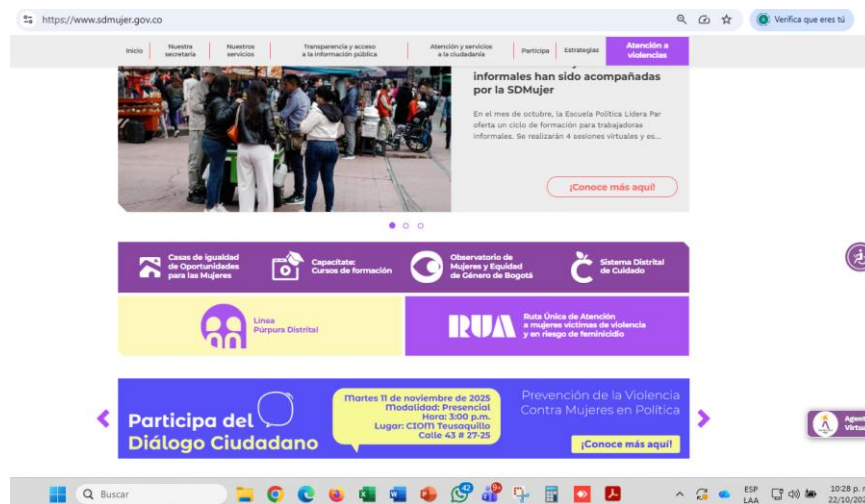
https://www.sdmujer.gov.co

Verifica que eres tú

Inicio | Nuestra secretaría | Nuestros servicios | Transparencia y acceso a la información pública | Atención y servicios a la ciudadanía | Participa | Estrategias | Atención a violencias

informales han sido acompañadas por la SDMujer

En el mes de octubre, la Escuela Política Lidera Par oferta un ciclo de formación para trabajadoras informales. Se realizarán 4 sesiones virtuales y es...

¡Conoce más aquí!

Casas de igualdad de Oportunidades para las Mujeres

Capacítate: Cursos de formación

Observatorio de Mujeres y Equidad de Género de Bogotá

Sistema Distrital de Cuidado

Línea Púrpura Distrital

RUA

Ruta Única de Atención a mujeres víctimas de violencia y en riesgo de feminicidio

Participa del Diálogo Ciudadano

Martes 11 de noviembre de 2025
Modalidad: Presencial
Hora: 3:00 p.m.
Lugar: CIOM Teusaquillo
Calle 43 # 27-25

Prevención de la Violencia Contra Mujeres en Política

¡Conoce más aquí!

Agent Virtu

Buscar

ESP LAA

10:28 p. 22/10/20